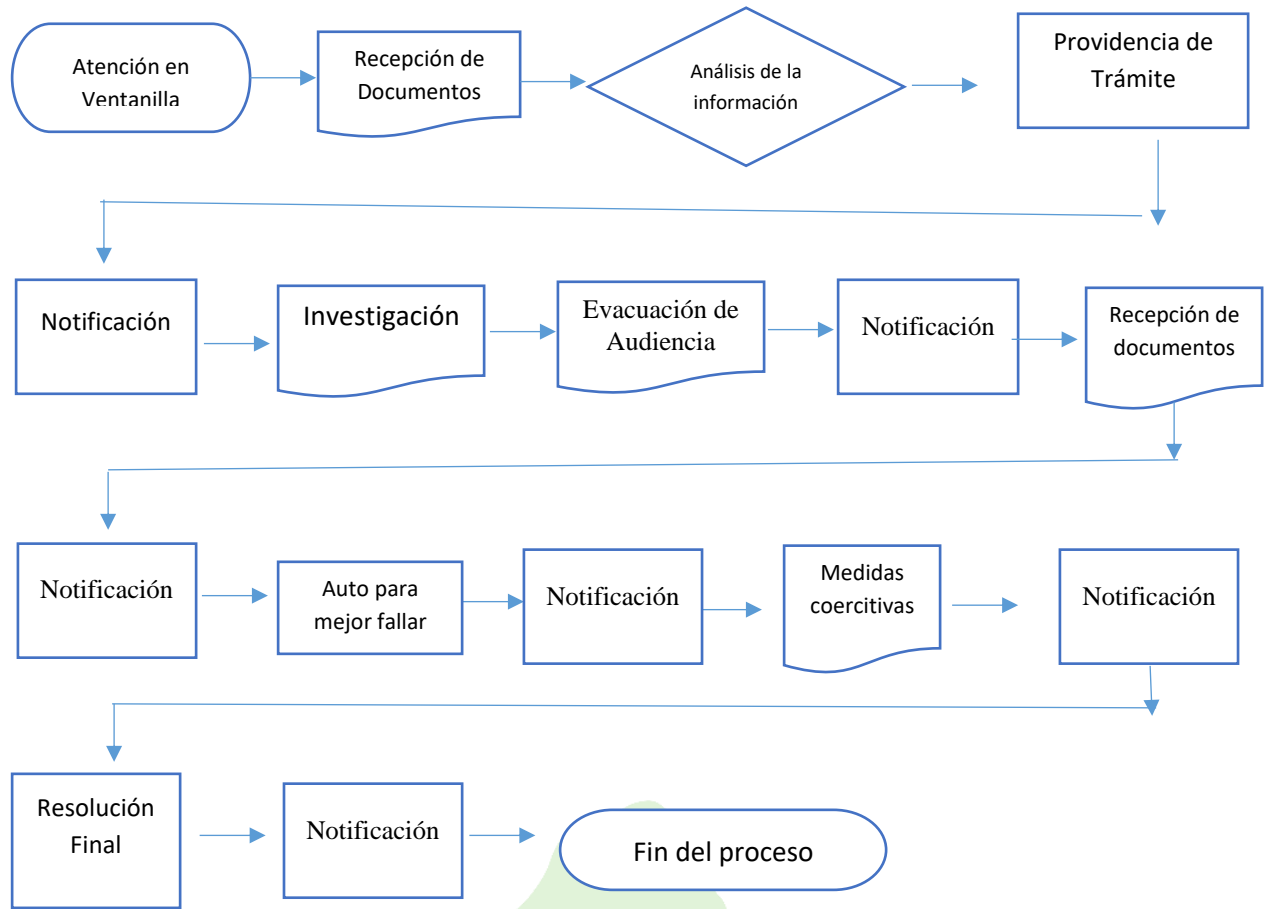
Atención en Ventanilla

Recepción de Documentos

Análisis de la información

Providencia de Trámite

Notificación

Investigación

Evacuación de Audiencia

Notificación

Recepción de documentos

Notificación

Auto para mejor fallar

Notificación

Medidas coercitivas

Notificación

Resolución Final

Notificación

Fin del proceso